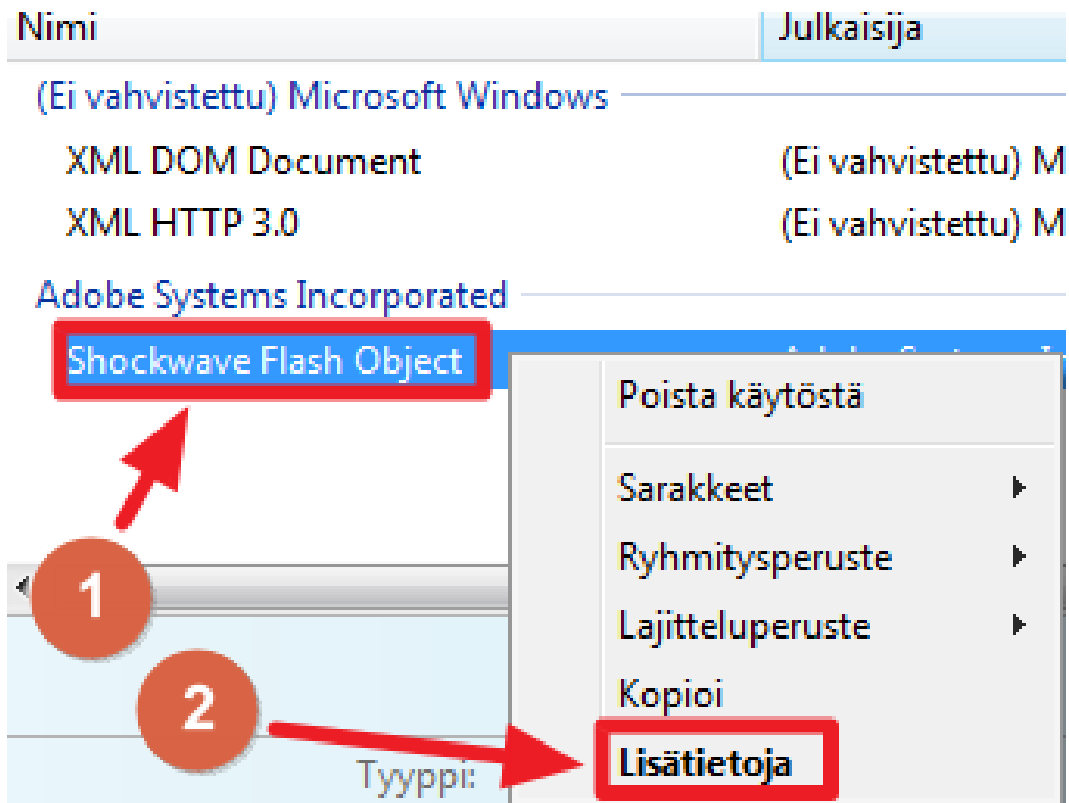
Nimi
Julkaisija

(Ei vahvistettu) Microsoft Windows

XML DOM Document
(Ei vahvistettu) M

XML HTTP 3.0
(Ei vahvistettu) M

Adobe Systems Incorporated

Shockwave Flash Object

Poista käytöstä

Sarakkeet

Ryhmitysperuste

Lajitteluperuste

Kopioi

Lisätietoja

1

2

Tyyppi: